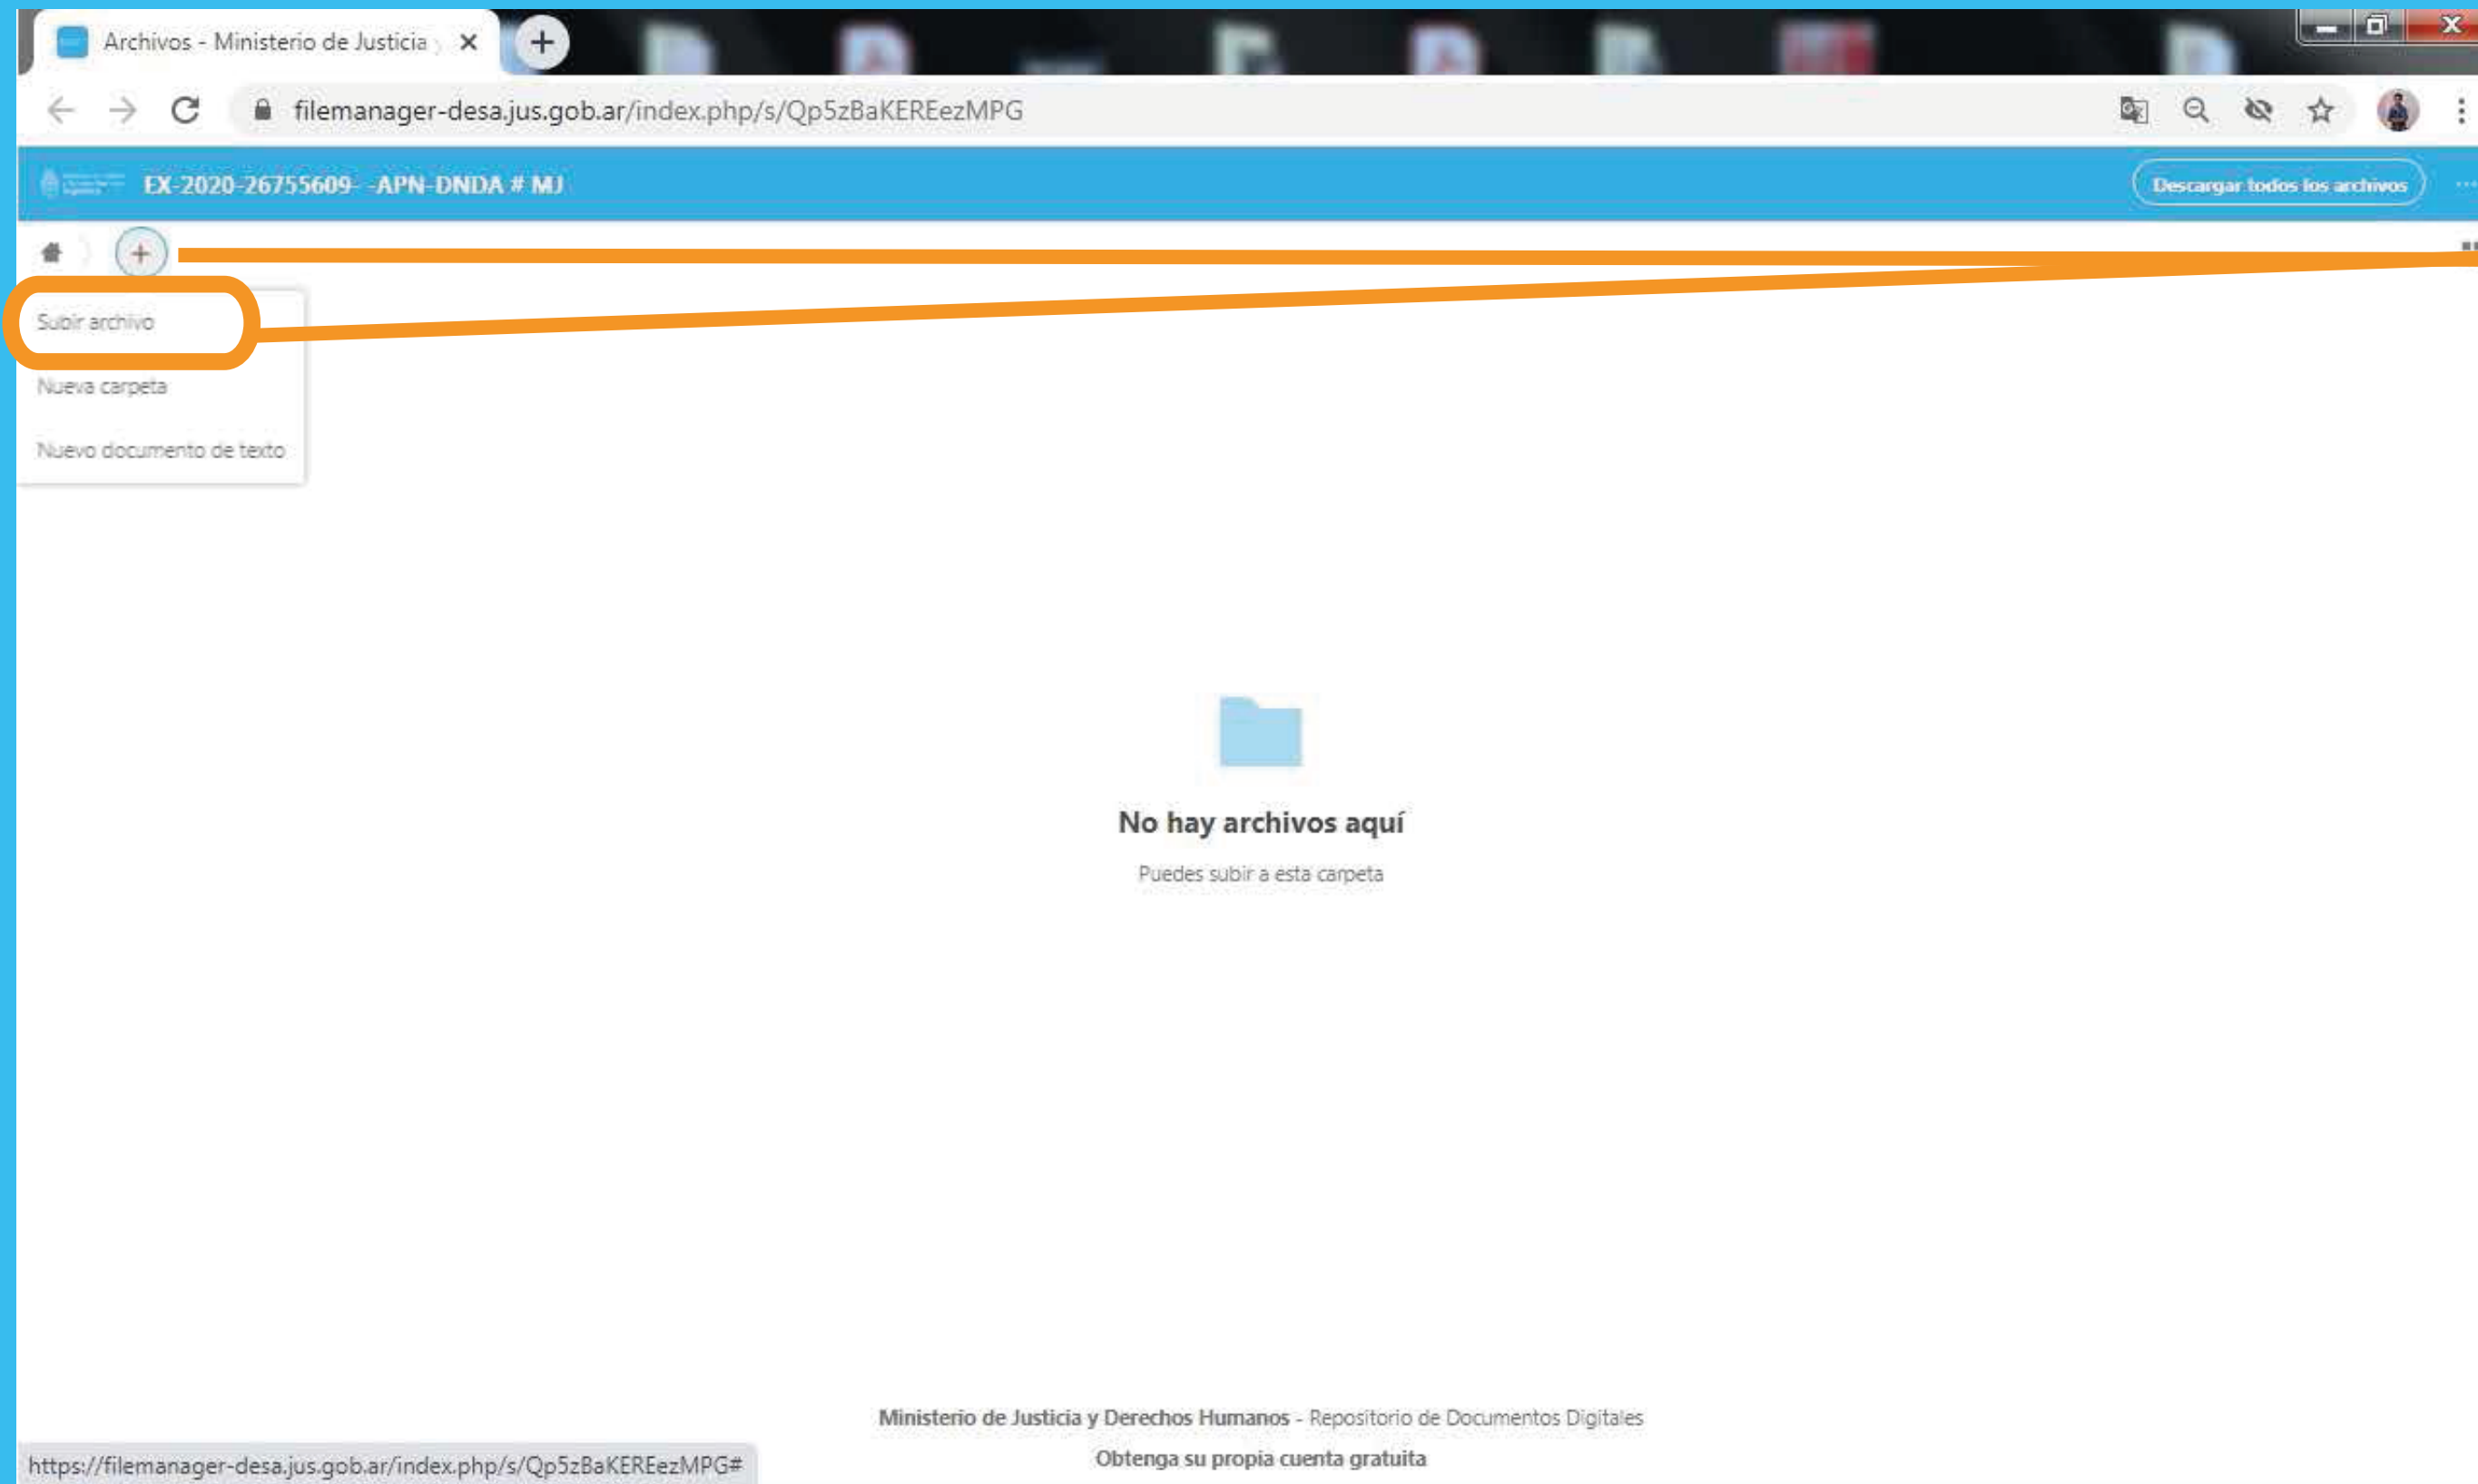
Archivos - Ministerio de Justicia

filemanager-desa.jus.gob.ar/index.php/s/Qp5zBaKEREezMPG

EX-2020-26755609- -APN-DNDA # MJ

Descargar todos los archivos

Subir archivo

Nueva carpeta

Nuevo documento de texto

No hay archivos aquí

Puedes subir a esta carpeta

Ministerio de Justicia y Derechos Humanos - Repositorio de Documentos Digitales

Obtenga su propia cuenta gratuita

https://filemanager-desa.jus.gob.ar/index.php/s/Qp5zBaKEREezMPG#